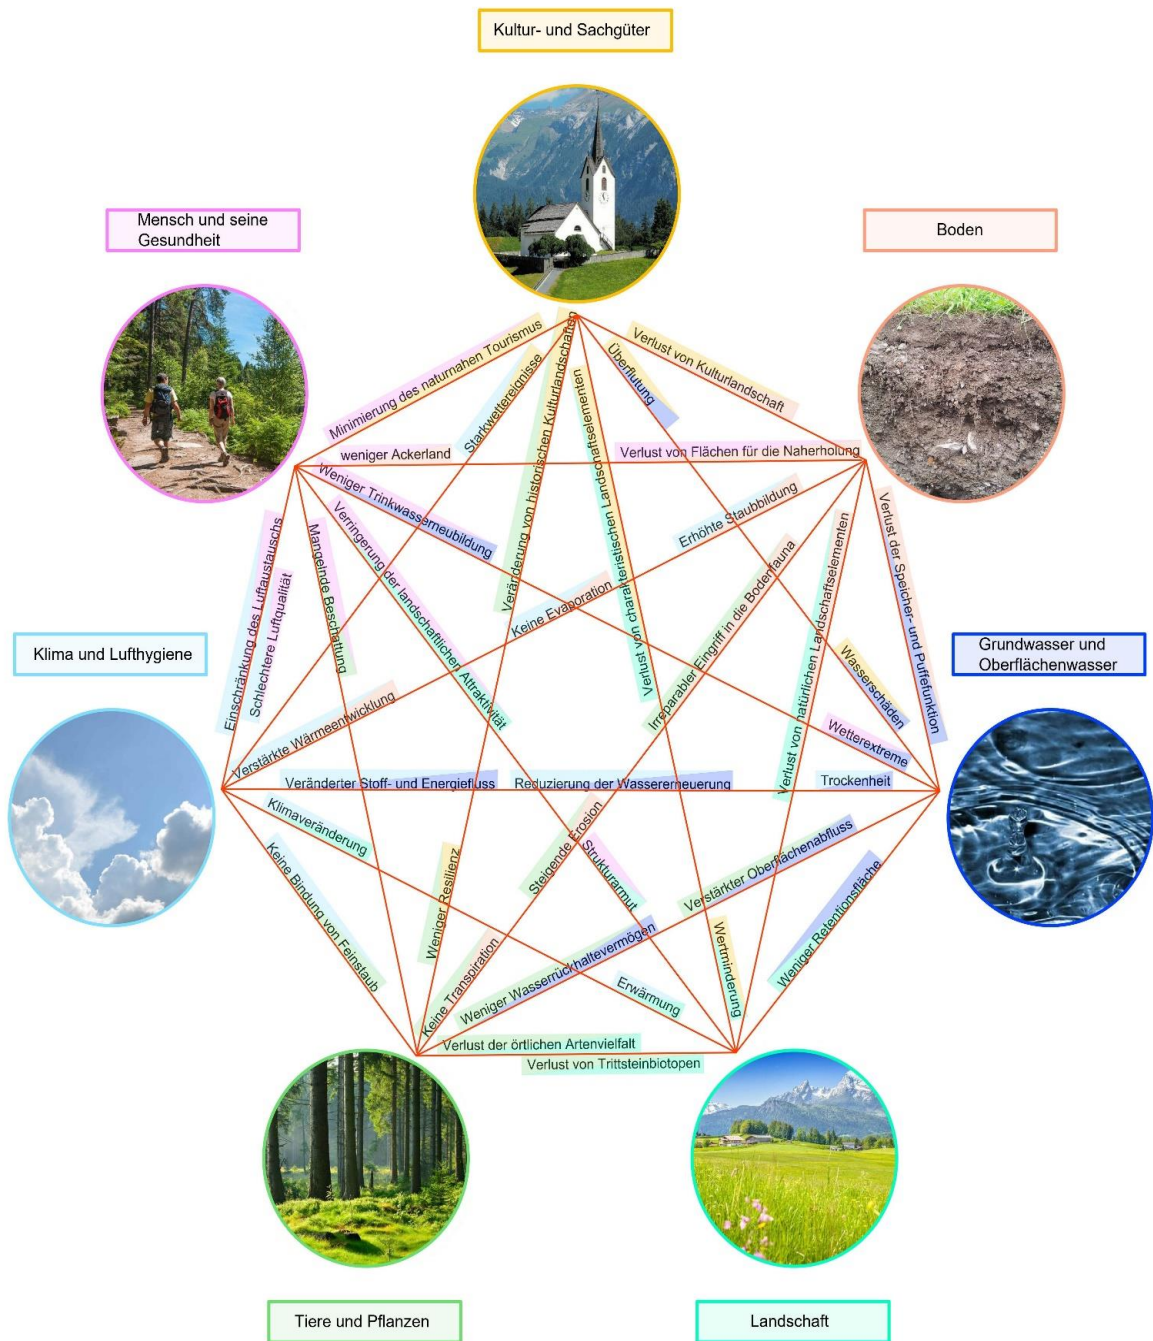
Kultur- und Sachgüter

Mensch und seine Gesundheit

Boden

Klima und Lufthygiene

Grundwasser und Oberflächenwasser

Tiere und Pflanzen

Landschaft

Minimierung des naturnahen Tourismus
Starkwetterereignisse
Veränderung von historischen Kulturlandschaften
Verlust von charakteristischen Landschaftselementen
Überflutung
Verlust von Kulturlandschaft
weniger Ackerland
Verlust von Flächen für die Naherholung
Weniger Trinkwasserneubildung
Verringerung der landschaftlichen Attraktivität
Mangelnde Beschattung
Einschränkung des Luftaustauschs
Schlechtere Luftqualität
Keine Evaporation
Erhöhte Staubbildung
Irreparabler Eingriff in die Bodenfauna
Verlust von natürlichen Landschaftselementen
Verlust der Speicher- und Pufferfunktion
Wasserschäden
Wetterextreme
Trockenheit
Verstärkte Wärmeentwicklung
Veränderter Stoff- und Energiefluss
Reduzierung der Wassererneuerung
Klimaveränderung
Keine Bindung von Feinstaub
Weniger Resilienz
Steigende Erosion
Strukturarmut
Verstärkter Oberflächenabfluss
Weniger Retentionsfläche
Keine Transpiration
Weniger Wasserrückhaltevermögen
Erwärmung
Wertminderung
Verlust der örtlichen Artenvielfalt
Verlust von Trittsteinbiotopen